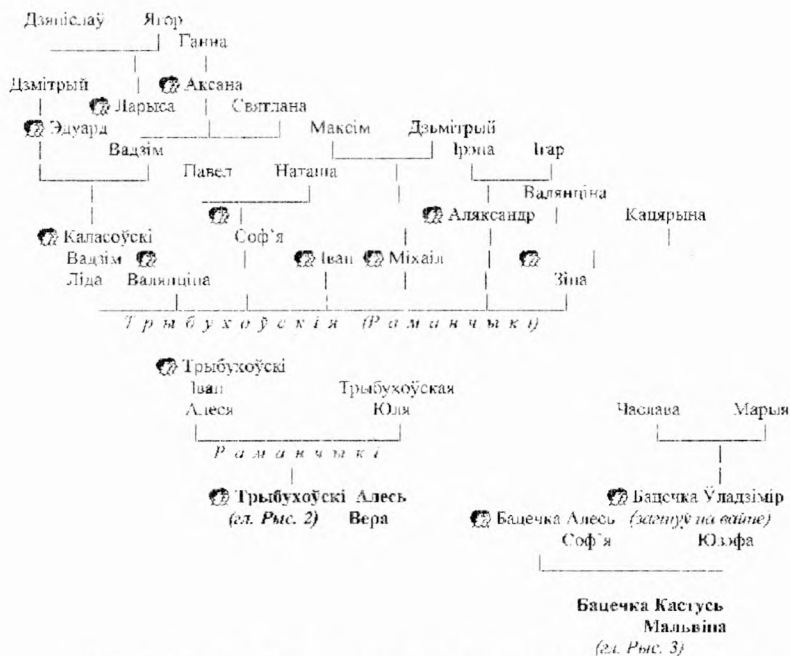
Дзяніслаў Ягор
Ганна
Дзмітрый
Аксана
Ларыса
Святлана
Эдуард
Вадзім
Максім
Дзьмітрый
Ірона
Ігар
Павел
Натаeasy
Валянціна
Аляксандр
Кацярына
Каласоўскі
Вадзім
Ліда
Валянціна
Соф'я
Іван
Міхаіл
Зіна
Т р ы б у х о ў с к і я (Р а м а н ч ы к і)

Трыбухоўскі Іван
Алеся
Трыбухоўская Юля
Р а м а н ч ы к і
Трыбухоўскі Алесь
(гл. Рыс. 2)
Вера

Часлава
Марыя
Бацечка Уладзімір
(загінуў на вайне)
Бацечка Алесь
Соф'я
Юзэфа

Бацечка Кастусь
Мальвіна
(гл. Рыс. 3)